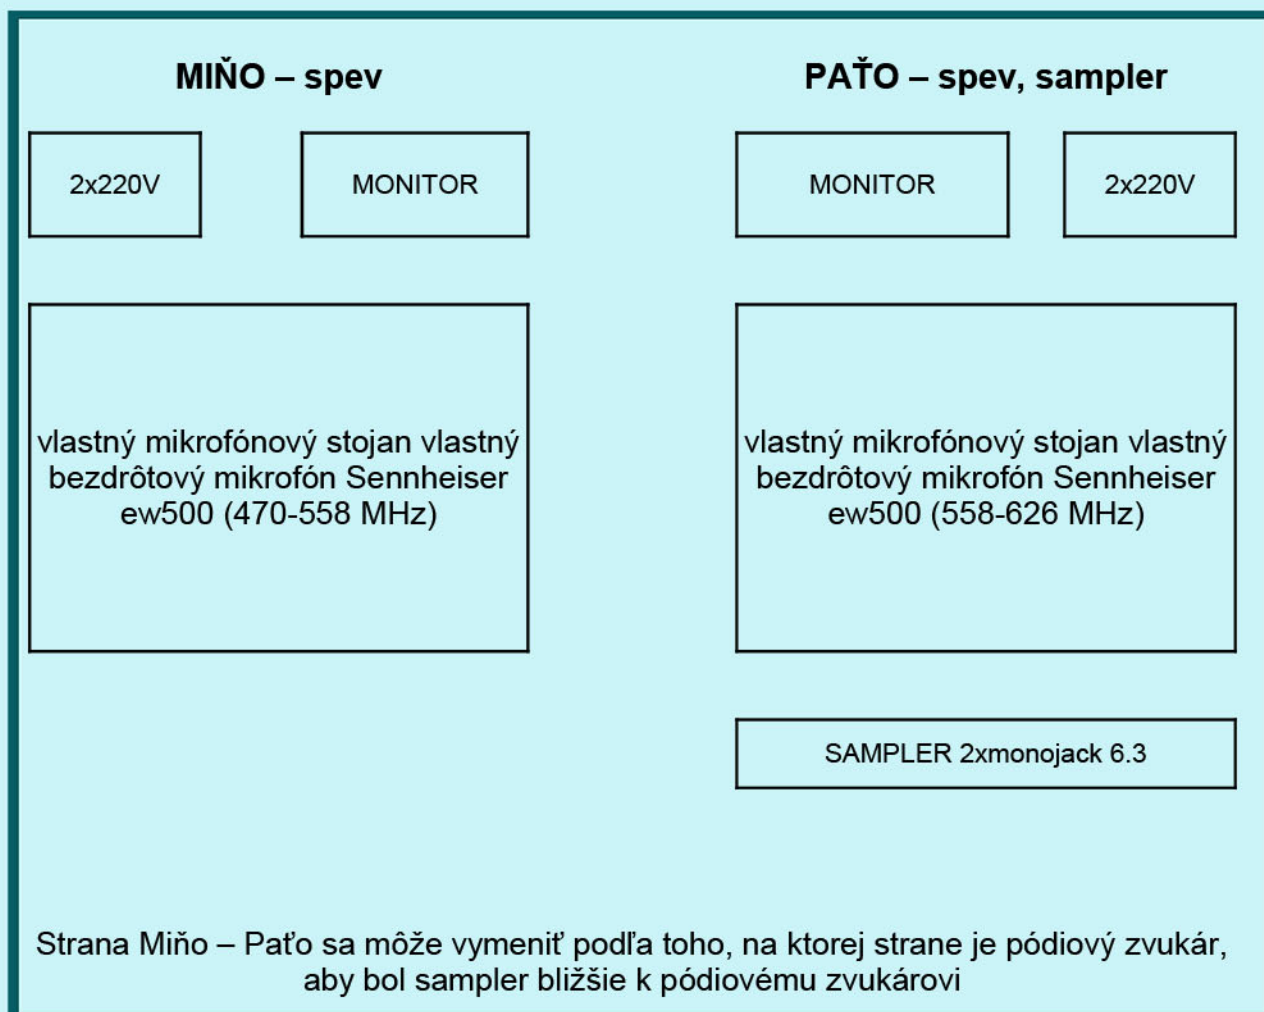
MIŇO – spev

2x220V

MONITOR

vlastný mikrofónový stojan vlastný bezdrôtový mikrofón Sennheiser ew500 (470-558 MHz)

PAŤO – spev, sampler

MONITOR

2x220V

vlastný mikrofónový stojan vlastný bezdrôtový mikrofón Sennheiser ew500 (558-626 MHz)

SAMPLER 2xmonojack 6.3

Strana Miňo – Paťo sa môže vymeniť podľa toho, na ktorej strane je pódiový zvukár, aby bol sampler bližšie k pódiovému zvukárovi